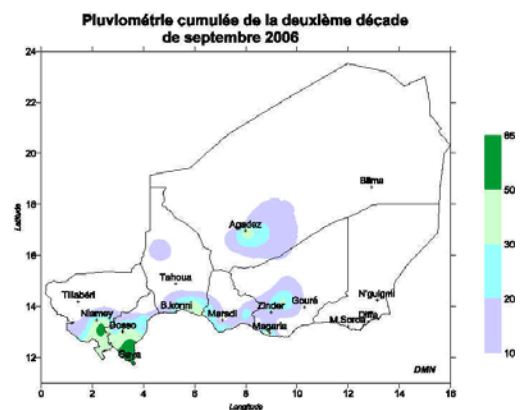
Pluviométrie cumulée de la deuxième décade de septembre 2006

24
22
20
18
16
14
12

Latitude

0 2 4 6 8 10 12 14 16

Longitude

Bilma
Agadez
Tahoua
Tillabéri
Niamey
Dosso
Gaya
B.konni
Maradi
Zinder
Gouré
Magaria
N'guigmi
Diffa
M.Soroa

DMN

65
50
30
20
10